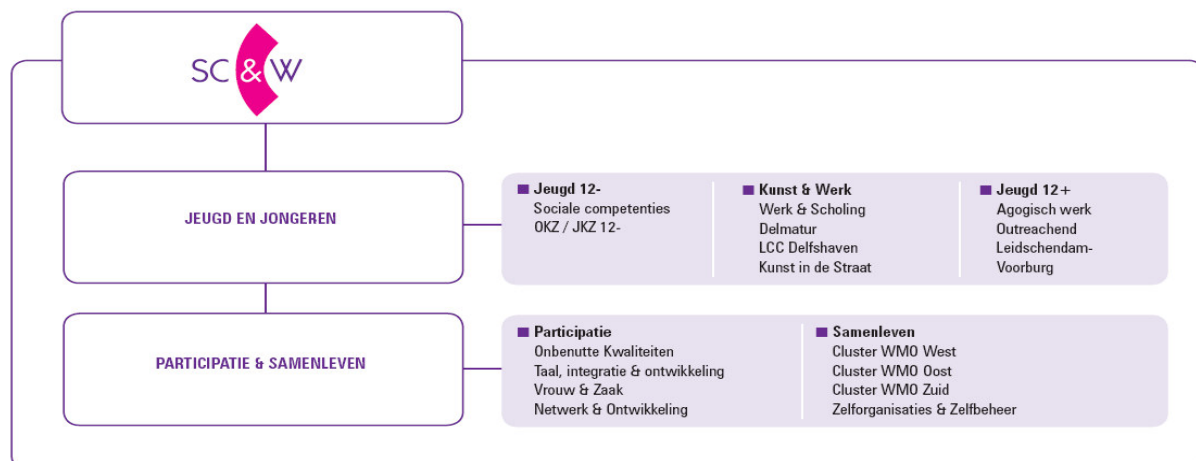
SC&W

JEUGD EN JONGEREN

Jeugd 12-
Sociale competenties
OKZ / JKZ 12-

Kunst & Werk
Werk & Scholing
Delmatur
LCC Delfshaven
Kunst in de Straat

Jeugd 12+
Agogisch werk
Outreachend
Leidschendam-Voorburg

PARTICIPATIE & SAMENLEVEN

Participatie
Onbenutte Kwaliteiten
Taal, integratie & ontwikkeling
Vrouw & Zaak
Netwerk & Ontwikkeling

Samenleven
Cluster WMO West
Cluster WMO Oost
Cluster WMO Zuid
Zelforganisaties & Zelfbeheer